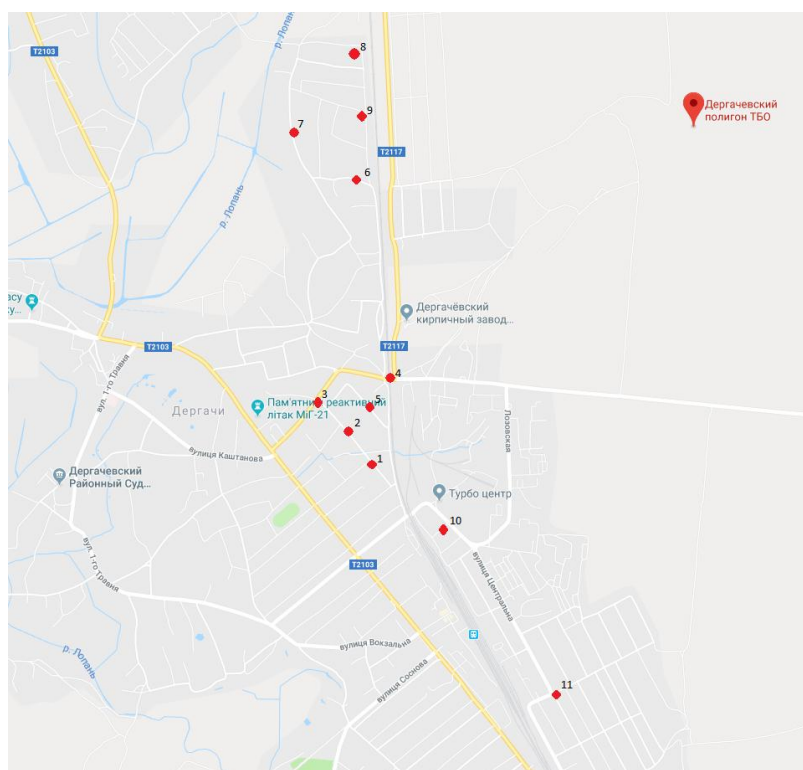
T2103
р. Лопань
8
9
7
6
T2117
Дергачевский полигон ТБО
р. Лопань
всу
ку...
Дергачёвский кирпичный завод...
T2103
T2117
4
3
5
Пам'ятник реактивний літак МіГ-21
вул. 1-го Травня
Дергачи
2
Лозовская
вулиця Каштанова
1
Дергачевский Районный Суд...
Турбо центр
10
T2103
вул. 1-го травня
вулиця Центральна
р. Лопань
вулиця Вокзальна
вулиця Соснова
11